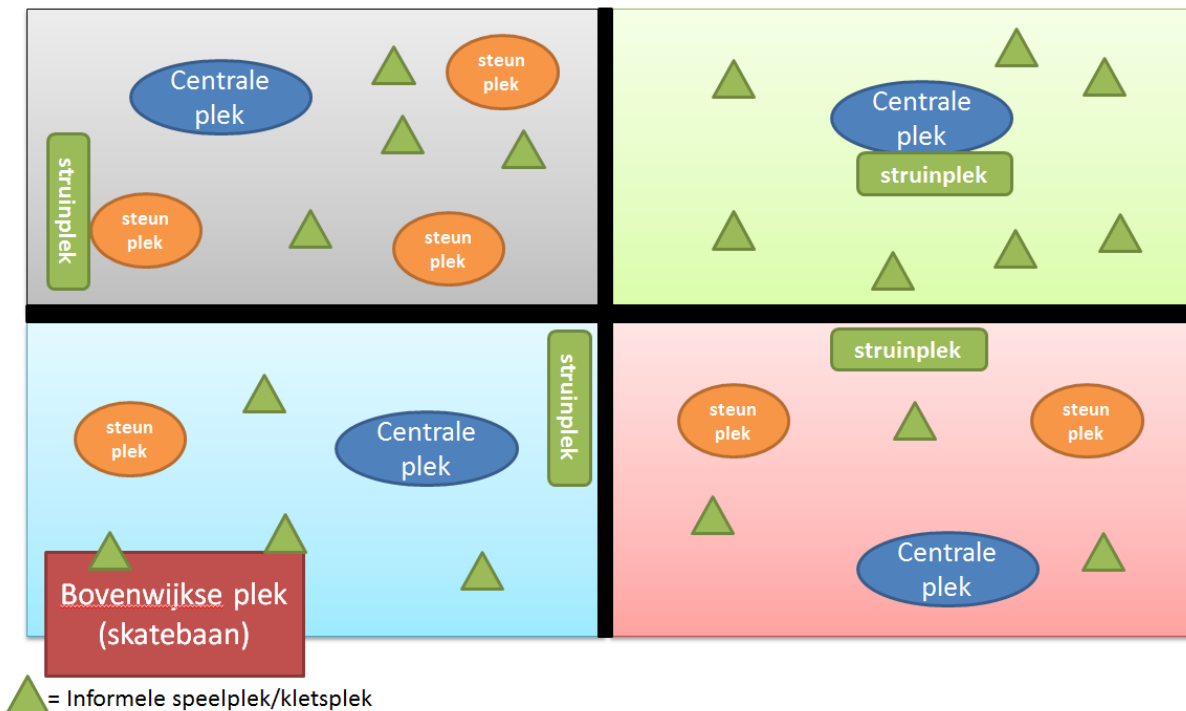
Centrale plek

steun plek

struinplek

steun plek

steun plek

Centrale plek

struinplek

steun plek

Centrale plek

struinplek

Bovenwijkse plek (skatebaan)

struinplek

steun plek

steun plek

Centrale plek

= Informele speelplek/kletsplek